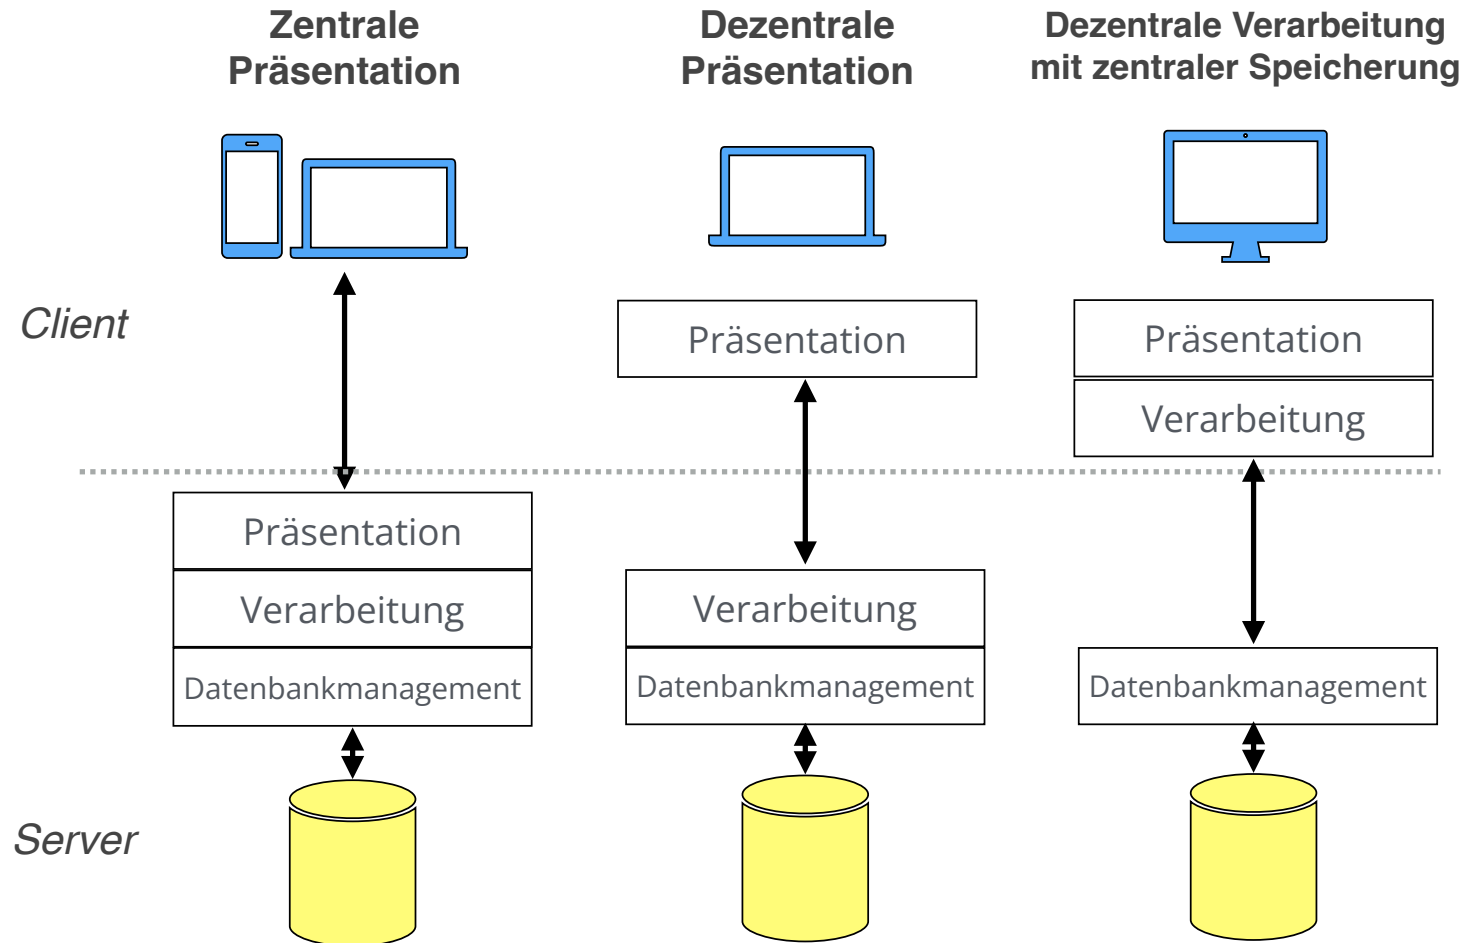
Zentrale Präsentation

Dezentrale Präsentation

Dezentrale Verarbeitung mit zentraler Speicherung

Client

Präsentation

Präsentation

Verarbeitung

Präsentation

Verarbeitung

Datenbankmanagement

Verarbeitung

Datenbankmanagement

Datenbankmanagement

Server